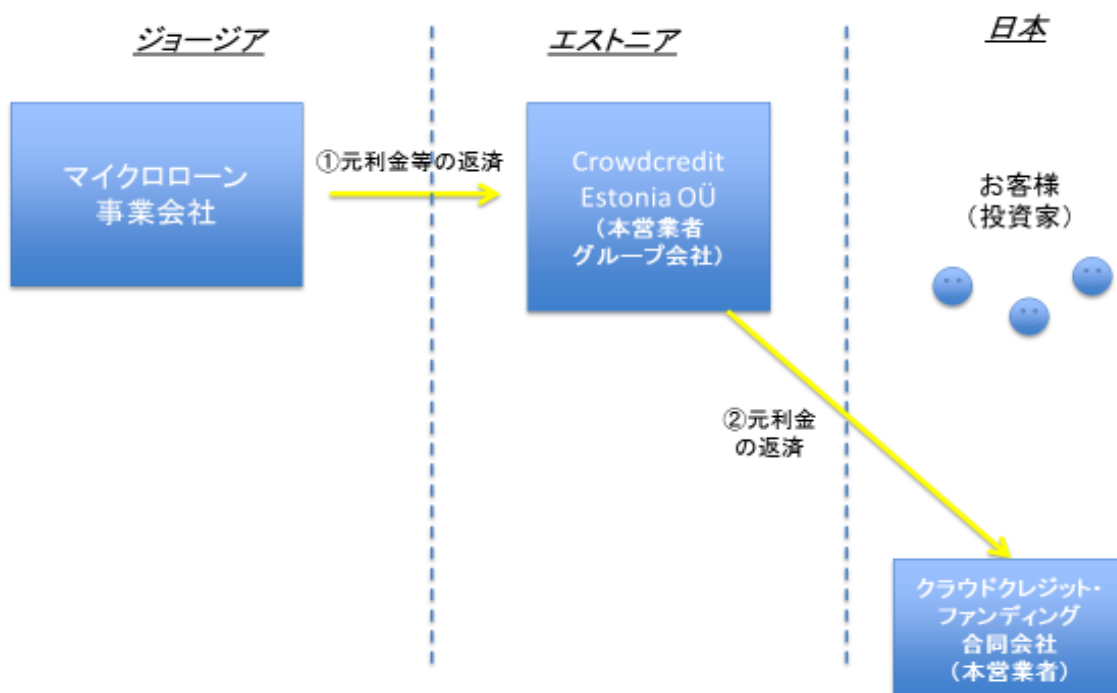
ジョージア

エストニア

日本

マイクロローン事業会社

①元利金等の返済

Crowdcredit Estonia OÜ（本営業者グループ会社）

お客様（投資家）

②元利金の返済

クラウドクレジット・ファンディング合同会社（本営業者）